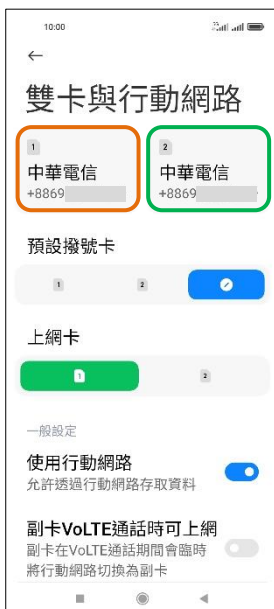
10:00

←

雙卡與行動網路

1
中華電信
+8869

2
中華電信
+8869

預設撥號卡

1 2

上網卡

1 2

一般設定

使用行動網路
允許透過行動網路存取資料

副卡VoLTE通話時可上網
副卡在VoLTE通話期間會臨時將行動網路切換為副卡